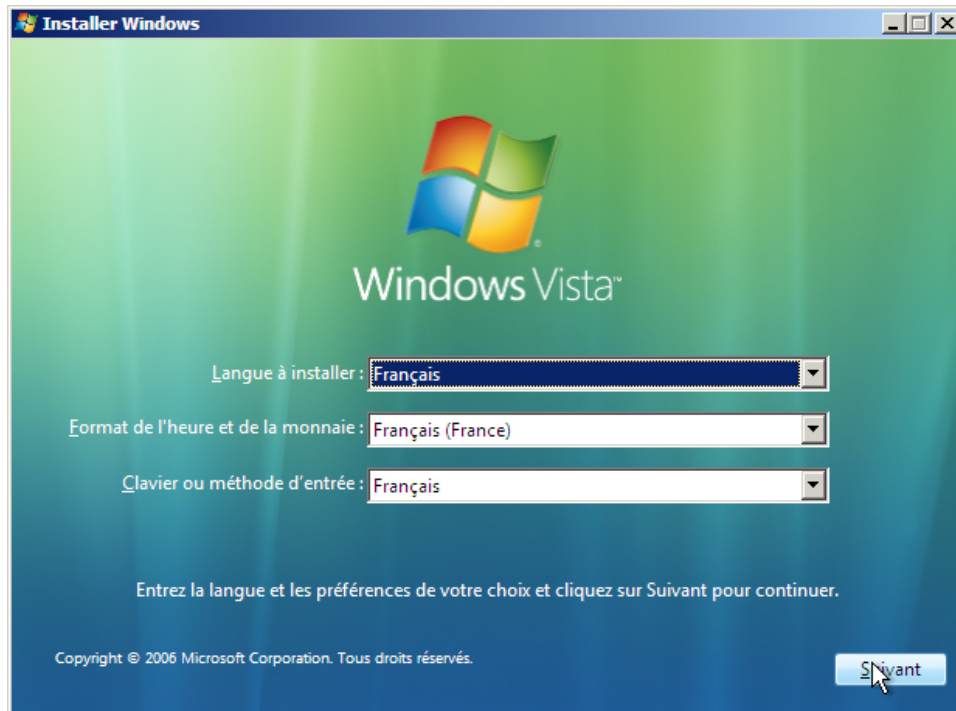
Installer Windows

Windows Vista

Langue à installer : Français

Format de l'heure et de la monnaie : Français (France)

Clavier ou méthode d'entrée : Français

Entrez la langue et les préférences de votre choix et cliquez sur Suivant pour continuer.

Copyright © 2006 Microsoft Corporation. Tous droits réservés.

Suivant